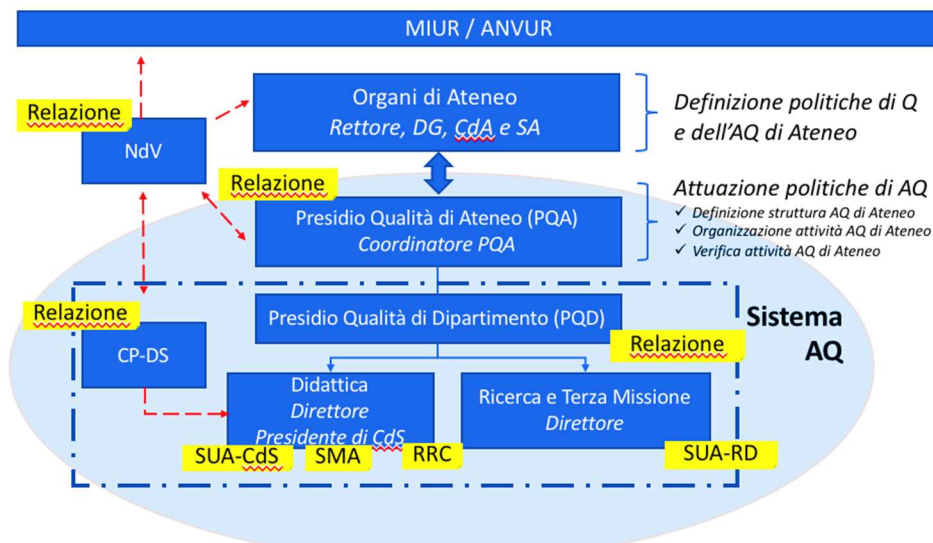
MIUR / ANVUR

Relazione

NdV

Organi di Ateneo
*Rettore, DG, CdA e SA*

*Definizione politiche di Q e dell'AQ di Ateneo*

Relazione

Presidio Qualità di Ateneo (PQA)
*Coordinatore PQA*

*Attuazione politiche di AQ*
✓ *Definizione struttura AQ di Ateneo*
✓ *Organizzazione attività AQ di Ateneo*
✓ *Verifica attività AQ di Ateneo*

Relazione

Presidio Qualità di Dipartimento (PQD)

Sistema AQ

CP-DS

Relazione

Didattica
*Direttore*
*Presidente di CdS*

Ricerca e Terza Missione
*Direttore*

SUA-CdS

SMA

RRC

SUA-RD